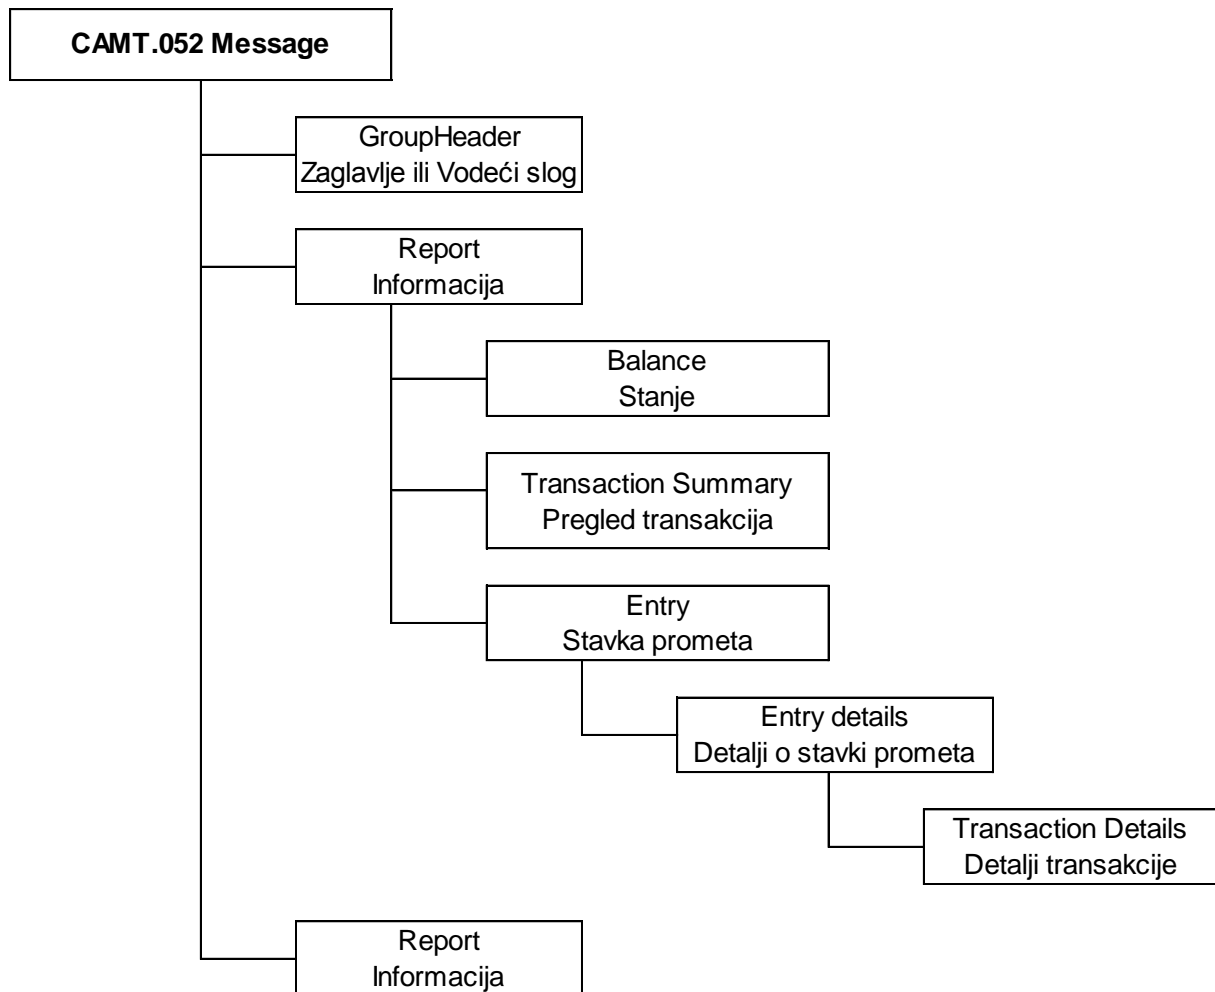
CAMT.052 Message

GroupHeader
Zaglavlje ili Vodeći slog

Report
Informacija

Balance
Stanje

Transaction Summary
Pregled transakcija

Entry
Stavka prometa

Entry details
Detalji o stavki prometa

Transaction Details
Detalji transakcije

Report
Informacija